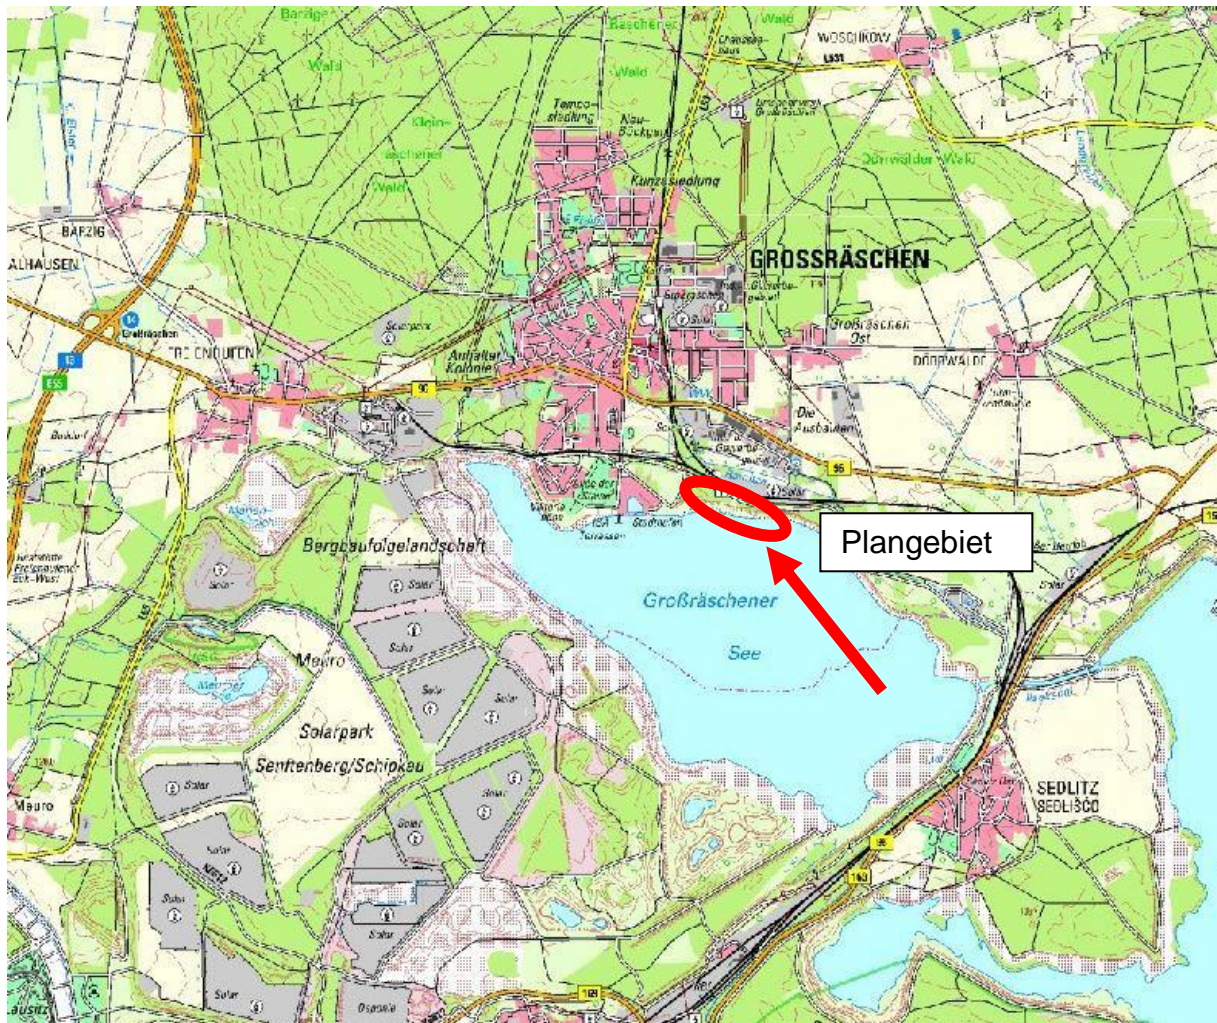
Barzige
Räschener
Wald
WOSCHKOW
L55
Wald
Wald
Tempo-
siedlung
Neu-
Bückgen
Klein-
räschener
Wald
Kunzesiedlung
Dörrwalder Wald
BAFZIG
GROSSRÄSCHEN
ALHAUSEN
Großräschen
Ost
TREBENDORF
Anhalter
Kolonie
DÖRRWALDE
96
Die
Ausbauten
96
Plangebiet
Bergbaufolgelandschaft
Großräschener
See
Meuro
Solarpark
Senftenberg/Schipkau
Solar
Solar
Solar
Solar
Solar
Solar
Solar
Solar
Solar
Solar
Solar
SEDLITZ
SEDLIŠĆO
96
169
169
Meuro
L55
13
E55